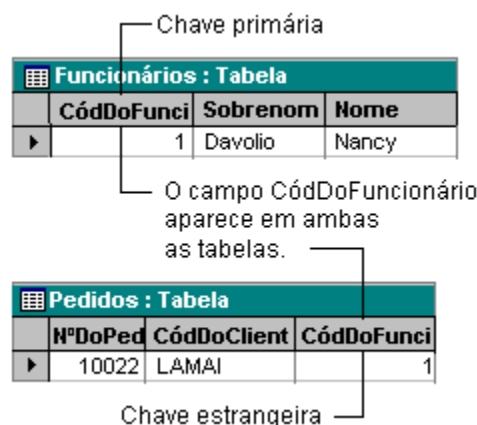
Chave primária

Funcionários : Tabela

| CódDoFunci | Sobrenom | Nome |
|---|---|---|
| 1 | Davolio | Nancy |

O campo CódDoFuncionário aparece em ambas as tabelas.

Pedidos : Tabela

| NºDoPed | CódDoClient | CódDoFunci |
|---|---|---|
| 10022 | LAMAI | 1 |

Chave estrangeira